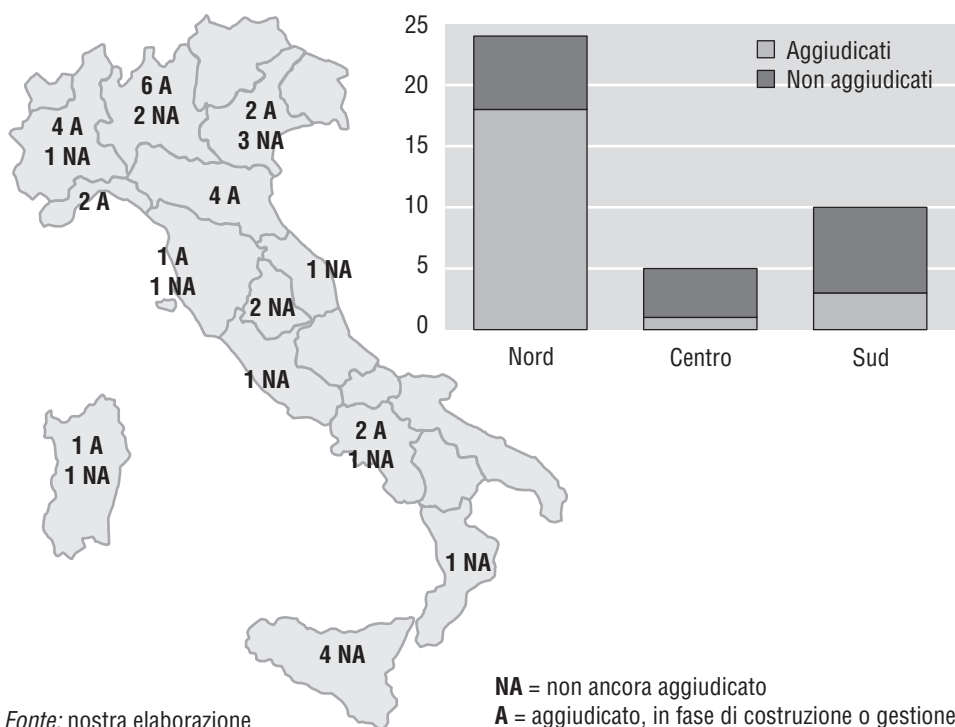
4 A
1 NA

6 A
2 NA

2 A
3 NA

2 A

4 A

1 A
1 NA

1 NA

2 NA

1 NA

1 A
1 NA

2 A
1 NA

1 NA

4 NA

25
20
15
10
5
0

Aggiudicati
Non aggiudicati

Nord
Centro
Sud

*Fonte:* nostra elaborazione

**NA** = non ancora aggiudicato
**A** = aggiudicato, in fase di costruzione o gestione